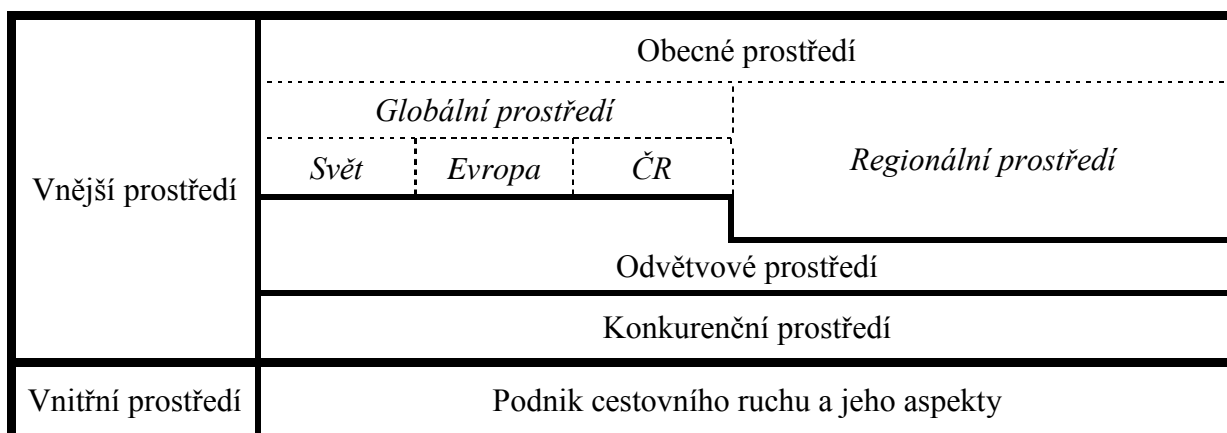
| Vnější prostředí | Obecné prostředí | | | |
|---|---|---|---|---|
| | *Globální prostředí* | | | *Regionální prostředí* |
| | *Svět* | *Evropa* | *ČR* | |
| | Odvětvové prostředí | | | |
| | Konkurenční prostředí | | | |
| Vnitřní prostředí | Podnik cestovního ruchu a jeho aspekty | | | |